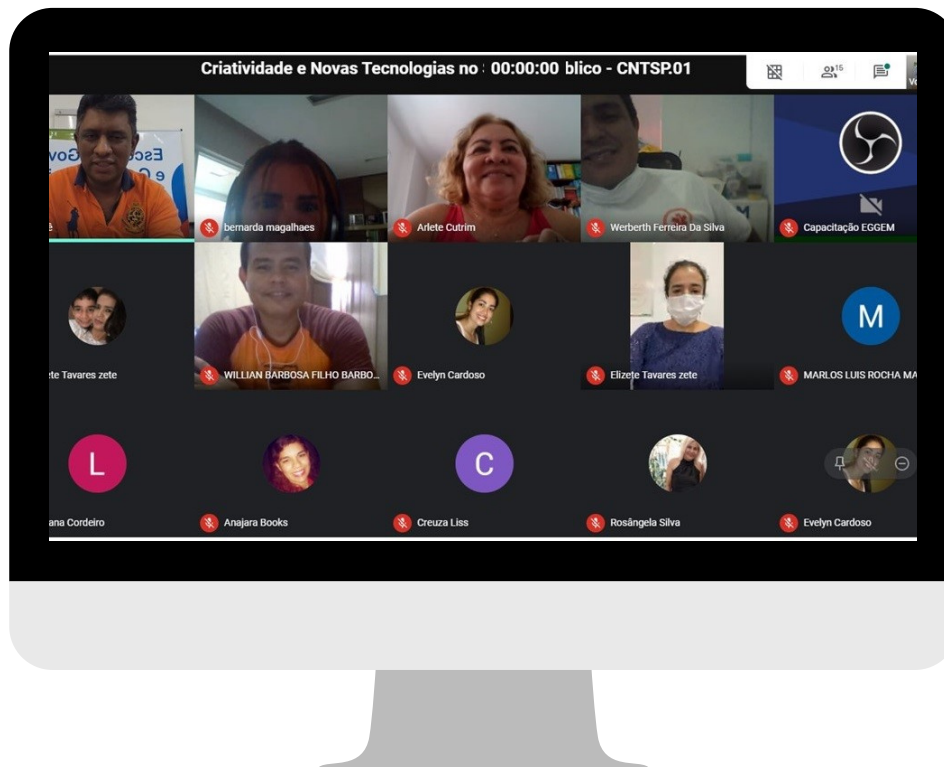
Criatividade e Novas Tecnologias no : 00:00:00 blico - CNTSP.01

15

Vo

Esc Gov e G

e

bernarda magalhaes

Arlete Cutrim

Werberth Ferreira Da Silva

Capacitação EGGEM

ete Tavares zete

WILLIAN BARBOSA FILHO BARBO...

Evelyn Cardoso

Elizete Tavares zete

M

MARLOS LUIS ROCHA MA

L

ana Cordeiro

Anajara Books

C

Creuza Liss

Rosângela Silva

Evelyn Cardoso